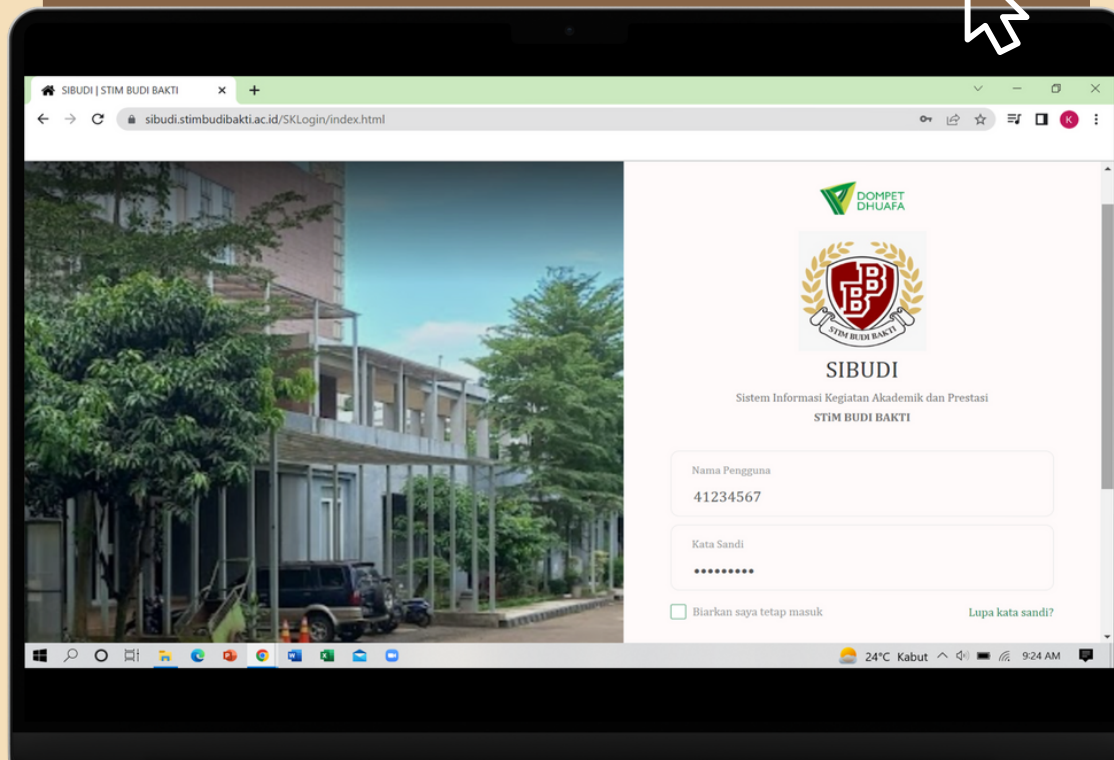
SIBUDI | STIM BUDI BAKTI

sibudi.stimbudibakti.ac.id/SKLogin/index.html

K

DOMPET DHUAFA

STIM BUDI BAKTI

SIBUDI

Sistem Informasi Kegiatan Akademik dan Prestasi

STiM BUDI BAKTI

Nama Pengguna

41234567

Kata Sandi

•••••••••

Biarkan saya tetap masuk

Lupa kata sandi?

24°C Kabut

9:24 AM